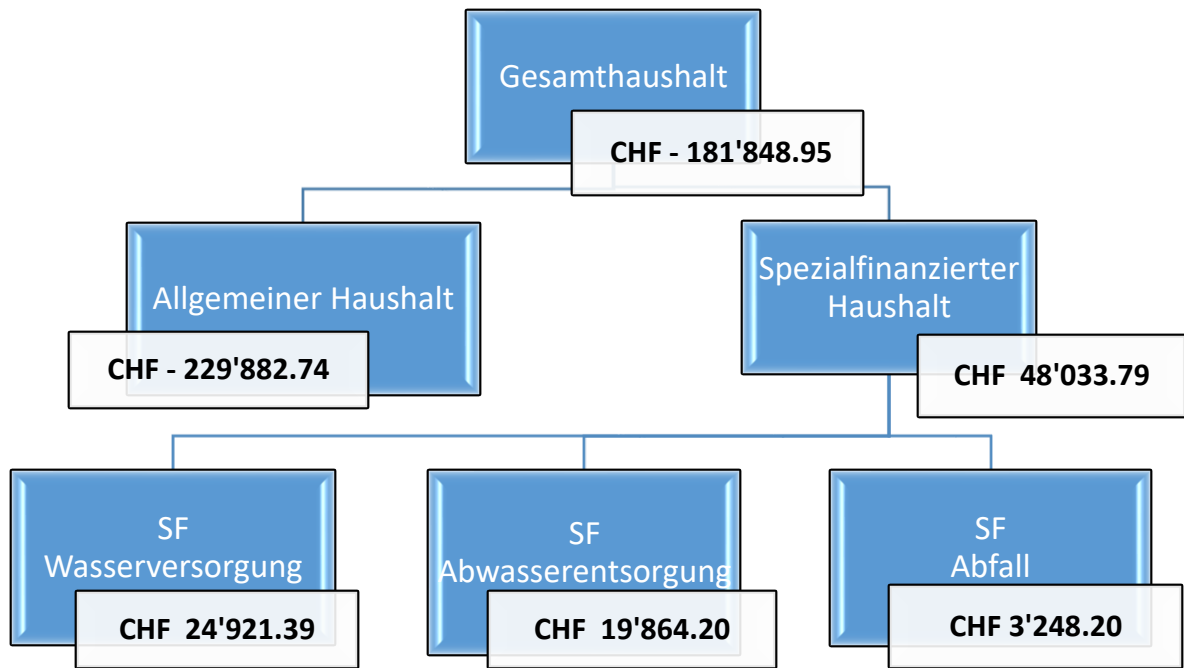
Gesamthaushalt

CHF - 181'848.95

Allgemeiner Haushalt

CHF - 229'882.74

Spezialfinanzierter Haushalt

CHF 48'033.79

SF Wasserversorgung

CHF 24'921.39

SF Abwasserentsorgung

CHF 19'864.20

SF Abfall

CHF 3'248.20